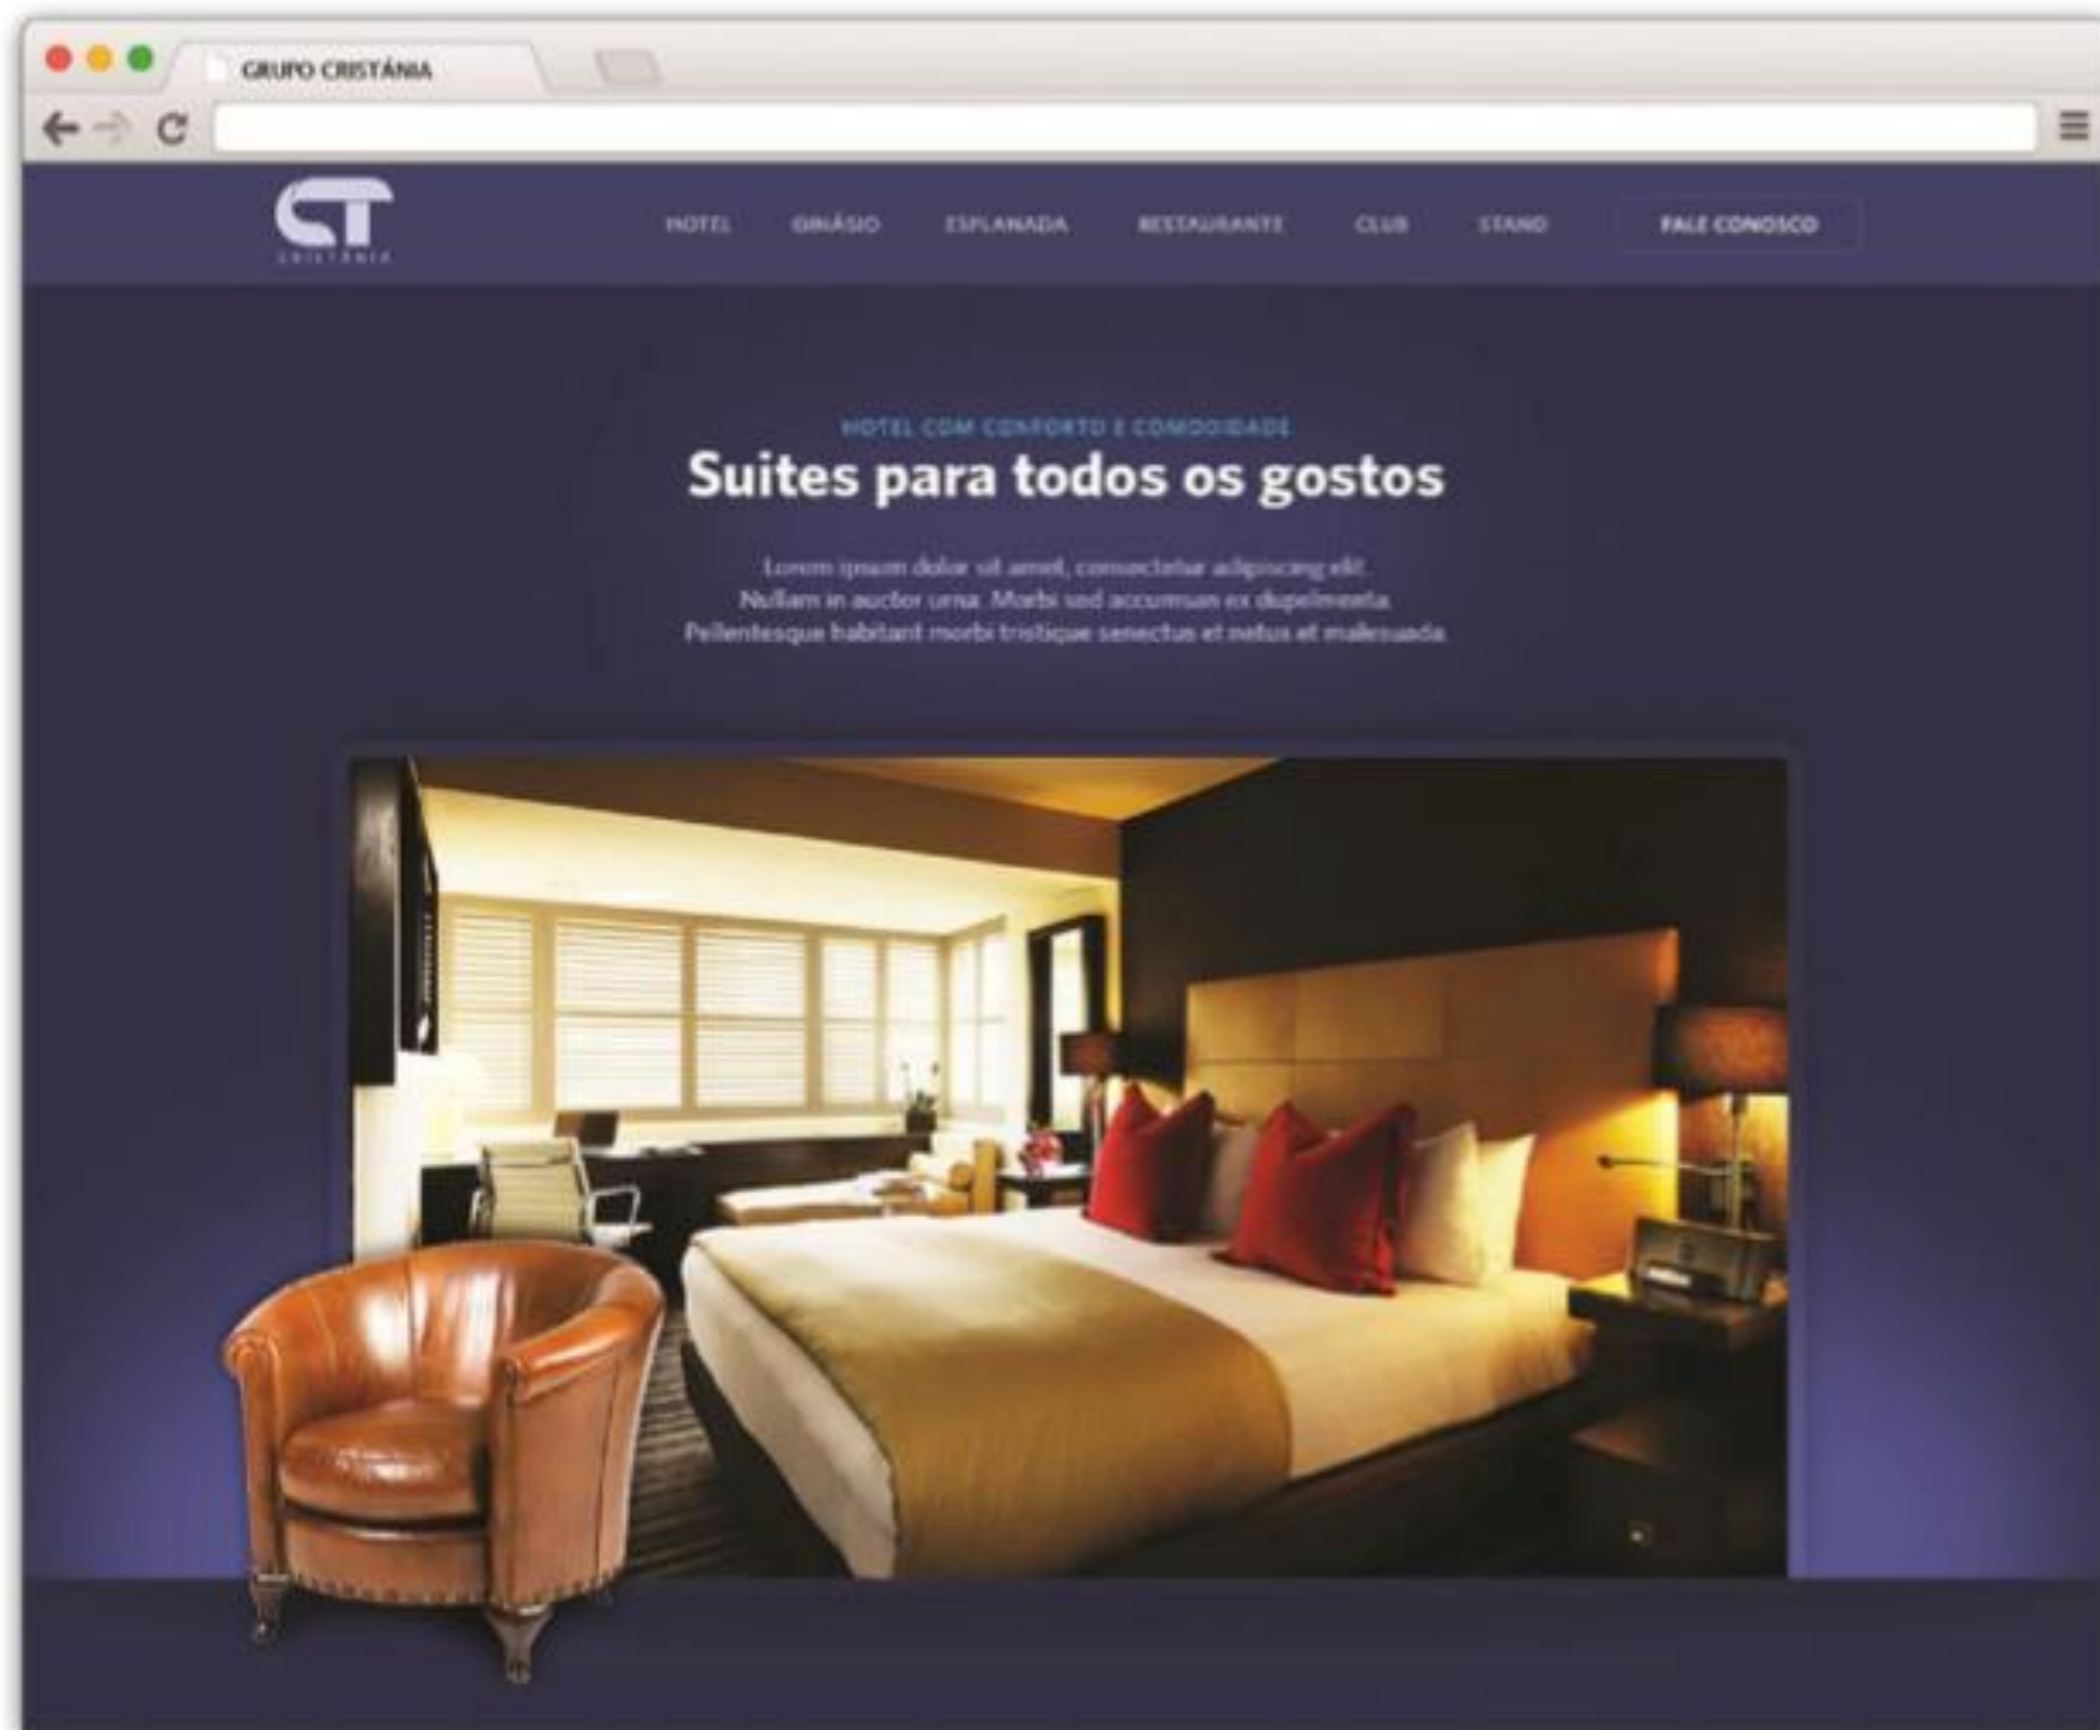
GRUPO CRISTÁNIA

CT
CRISTÁNIA

HOTEL GINÁSIO ESPLANADA RESTAURANTE CLUB STAND FALE CONOSCO

HOTEL COM CONFORTO E COMODIDADE

Suites para todos os gostos

Lorem ipsum dolor sit amet, consectetur adipiscing elit. Nullam in auctor urna. Morbi sed accumsan ex dapelmenta. Pellentesque habitant morbi tristique senectus et netus et malesuada.